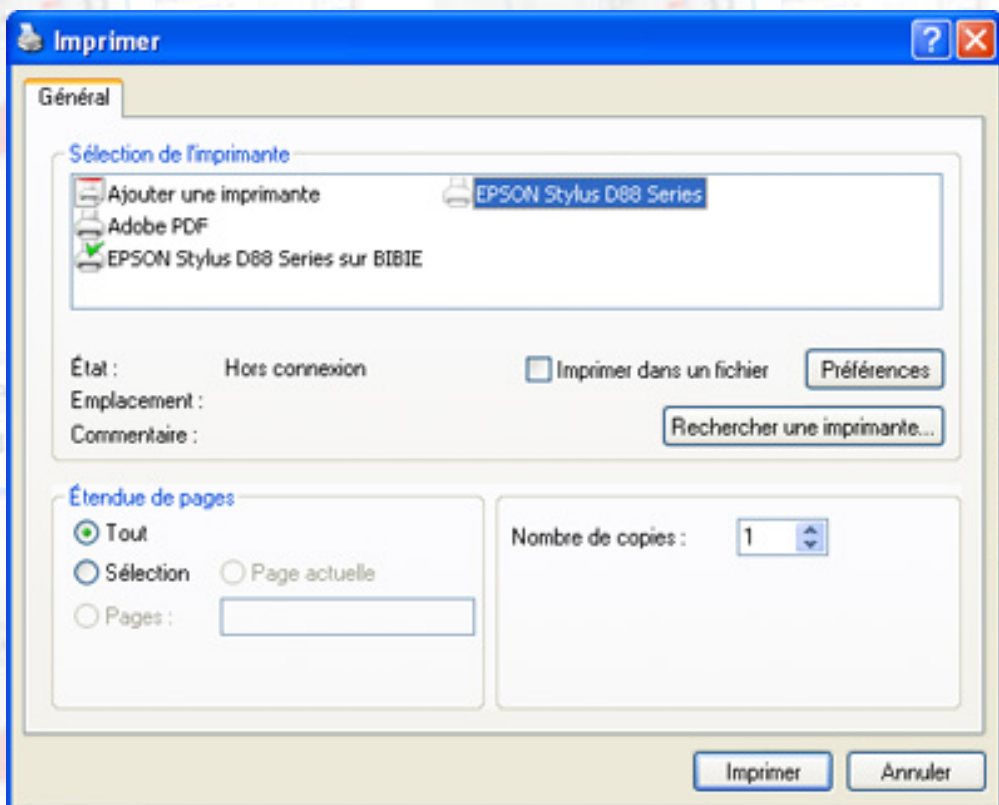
Imprimer

Général

Sélection de l'imprimante

Ajouter une imprimante
EPSON Stylus D88 Series
Adobe PDF
EPSON Stylus D88 Series sur BIBIE

État : Hors connexion
Emplacement :
Commentaire :

Imprimer dans un fichier
Préférences
Rechercher une imprimante...

Étendue de pages
Tout
Sélection
Page actuelle
Pages :

Nombre de copies : 1

Imprimer
Annuler